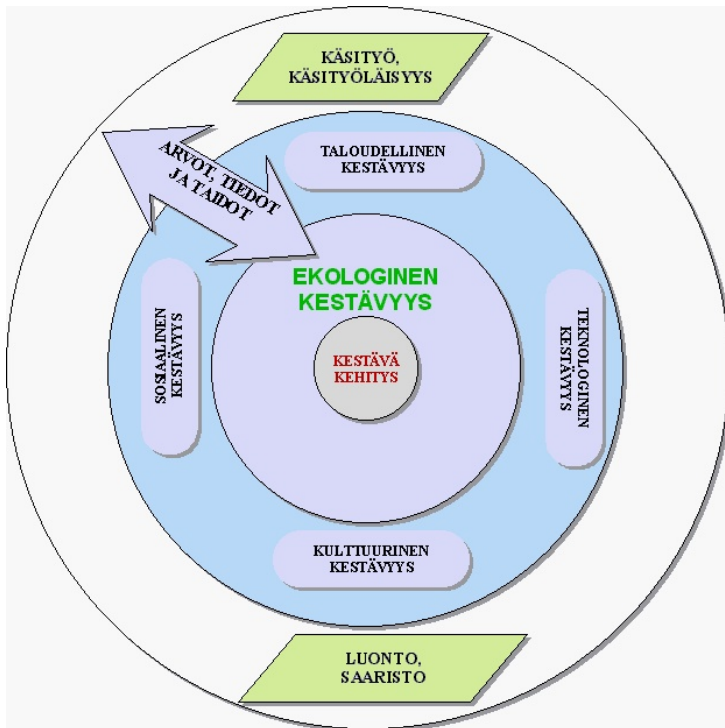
KÄSITYÖ, KÄSITYÖLÄISYYS

ARVOT, TIEDOT JA TAIDOT

TALOUDELLINEN KESTÄVYYS

SOSIAALINEN KESTÄVYYS

EKOLOGINEN KESTÄVYYS

KESTÄVÄ KEHITYS

TEKNOLOGINEN KESTÄVYYS

KULTTUURINEN KESTÄVYYS

LUONTO, SAARISTO